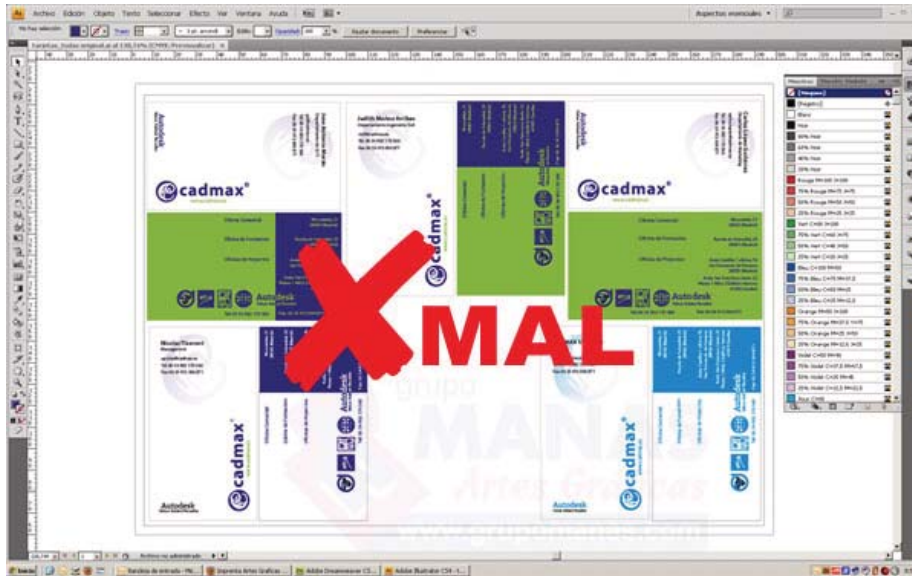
Archivo Edición Objeto Texto Seleccionar Efecto Ver Ventana Ayuda

Aspectos esenciales

Ajustar documento Preferencias

cadmax®

Autodesk

cadmax®

Autodesk

MAL

cadmax®

Autodesk

cadmax®

Autodesk

grupo MANA Artes Gráficas

Muestras

[Ninguno]

[Registro]

Blanco

Negro

inicio